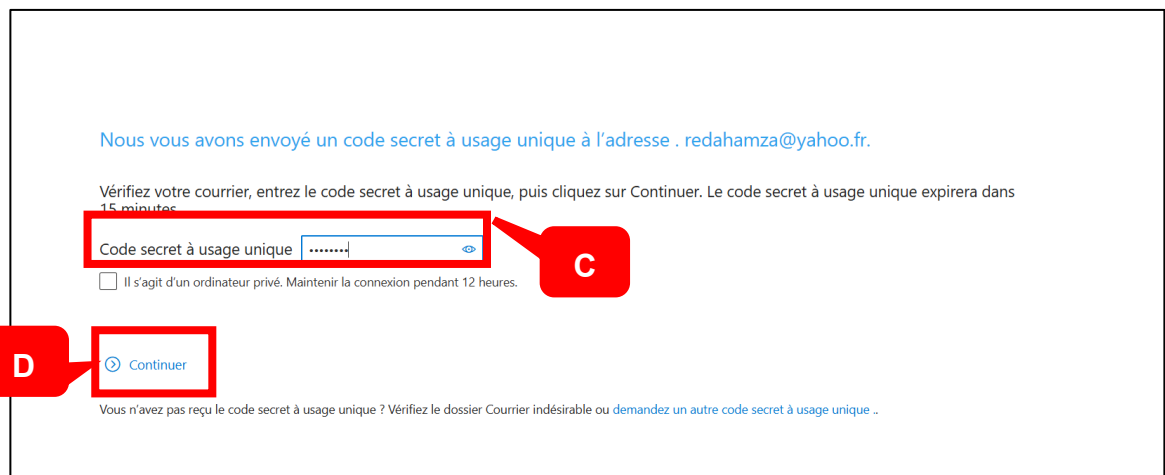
Nous vous avons envoyé un code secret à usage unique à l'adresse . redahamza@yahoo.fr.

Vérifiez votre courrier, entrez le code secret à usage unique, puis cliquez sur Continuer. Le code secret à usage unique expirera dans 15 minutes.

Code secret à usage unique ••••••••

C

Il s'agit d'un ordinateur privé. Maintenir la connexion pendant 12 heures.

D

Continuer

Vous n'avez pas reçu le code secret à usage unique ? Vérifiez le dossier Courrier indésirable ou demandez un autre code secret à usage unique ..